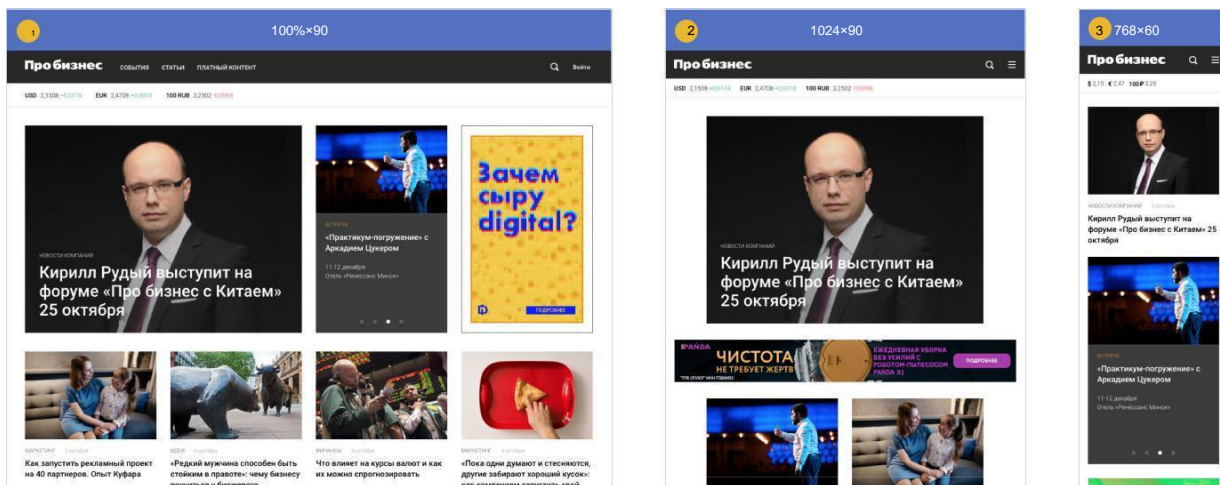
1 100%×90

Про бизнес СОБЫТИЯ СТАТЬИ ПЛАТНЫЙ КОНТЕНТ Войти

USD 2,1508 +0,0174 EUR 2,4708 +0,0018 100 RUB 3,2502 -0,0098

НОВОСТИ КОМПАНИЙ

Кирилл Рудый выступит на форуме «Про бизнес с Китаем» 25 октября

ВСТРЕЧА

«Практикум-погружение» с Аркадием Цукером

11-12 декабря
Отель «Ренессанс Минск»

Зачем сыру digital?

ПОДРОБНЕЕ

МАРКЕТИНГ 3 октября
Как запустить рекламный проект на 40 партнеров. Опыт Куфара

ИДЕИ 4 октября
«Редкий мужчина способен быть стойким в правоте»: чему бизнесу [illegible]

ФИНАНСЫ 4 октября
Что влияет на курсы валют и как их можно спрогнозировать

МАРКЕТИНГ 4 октября
«Пока одни думают и стесняются, другие забирают хороший кусок»: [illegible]

2 1024×90

Про бизнес

USD 2,1508 +0,0174 EUR 2,4708 +0,0018 100 RUB 3,2502 -0,0098

НОВОСТИ КОМПАНИЙ

Кирилл Рудый выступит на форуме «Про бизнес с Китаем» 25 октября

PANDA ЧИСТОТА НЕ ТРЕБУЕТ ЖЕРТВ ЕЖЕДНЕВНАЯ УБОРКА БЕЗ УСИЛИЙ С РОБОТОМ-ПЫЛЕСОСОМ PANDA X1 ПОДРОБНЕЕ

3 768×60

Про бизнес

$ 2,15 € 2,47 100₽ 3,25

НОВОСТИ КОМПАНИЙ 3 октября
Кирилл Рудый выступит на форуме «Про бизнес с Китаем» 25 октября

ВСТРЕЧА
«Практикум-погружение» с Аркадием Цукером

11-12 декабря
Отель «Ренессанс Минск»